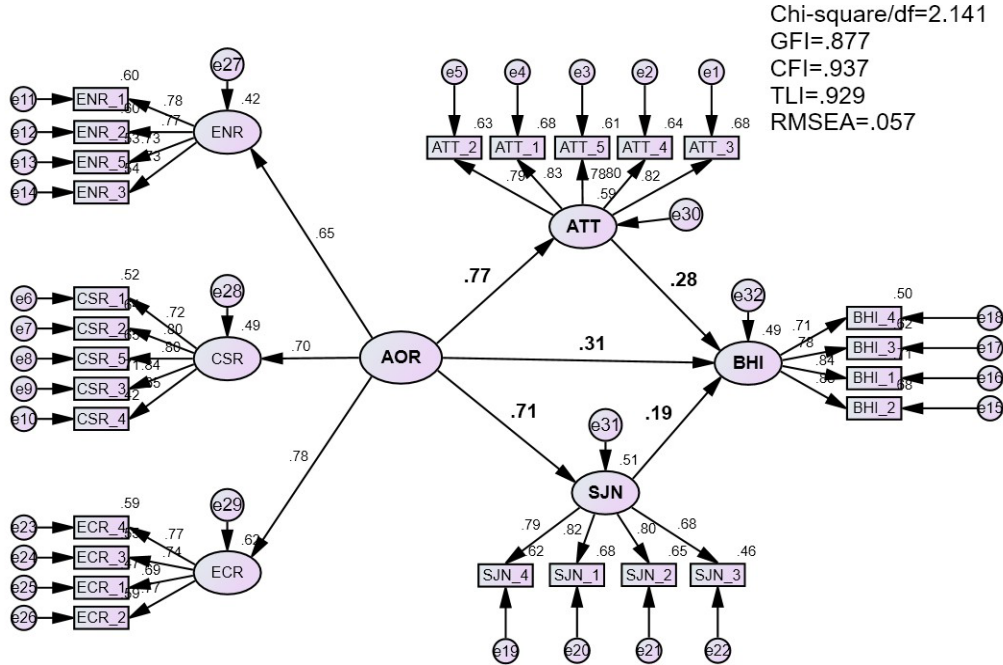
Chi-square/df=2.141
GFI=.877
CFI=.937
TLI=.929
RMSEA=.057

e27
.42
ENR
.60
e11 ENR_1 .78
e12 ENR_2 .60 .77
e13 ENR_5 .53 .73
e14 ENR_3 .54 .73

e5 e4 e3 e2 e1
.63 .68 .61 .64 .68
ATT_2 ATT_1 ATT_5 ATT_4 ATT_3
.79 .83 .78 .80 .82
.59
ATT
e30

.65

.52
e6 CSR_1 .72
e7 CSR_2 .64 .80
e8 CSR_5 .65 .80
e9 CSR_3 .71 .84
e10 CSR_4 .72 .85
e28
.49
CSR
.70

.77
.28
AOR
.31
BHI
e32
.49
.50
BHI_4 e18
BHI_3 e17 .62
BHI_1 e16 .71
BHI_2 e15 .68
.71 .78 .84 .83

.71
.19
e31
.51
SJN

.78
.59
e23 ECR_4 .77
e24 ECR_3 .59 .74
e25 ECR_1 .47 .69
e26 ECR_2 .59 .77
e29
.62
ECR

.79 .82 .80 .68
.62 .68 .65 .46
SJN_4 SJN_1 SJN_2 SJN_3
e19 e20 e21 e22